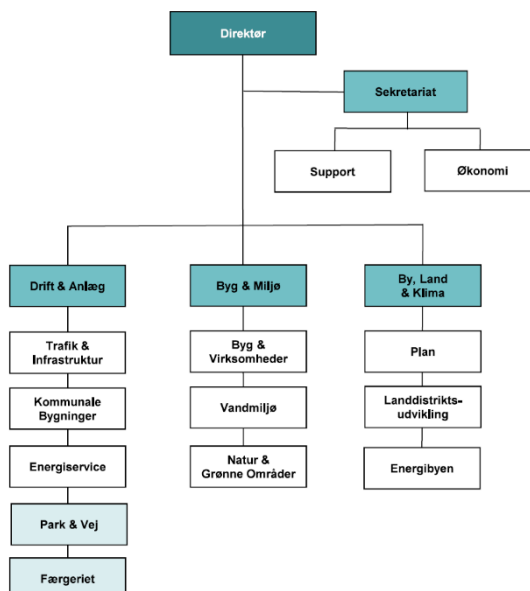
Direktør

Sekretariat

Support

Økonomi

Drift & Anlæg

Trafik & Infrastruktur

Kommunale Bygninger

Energiservice

Park & Vej

Færgeriet

Byg & Miljø

Byg & Virksomheder

Vandmiljø

Natur & Grønne Områder

By, Land & Klima

Plan

Landdistrikts-udvikling

Energibyen